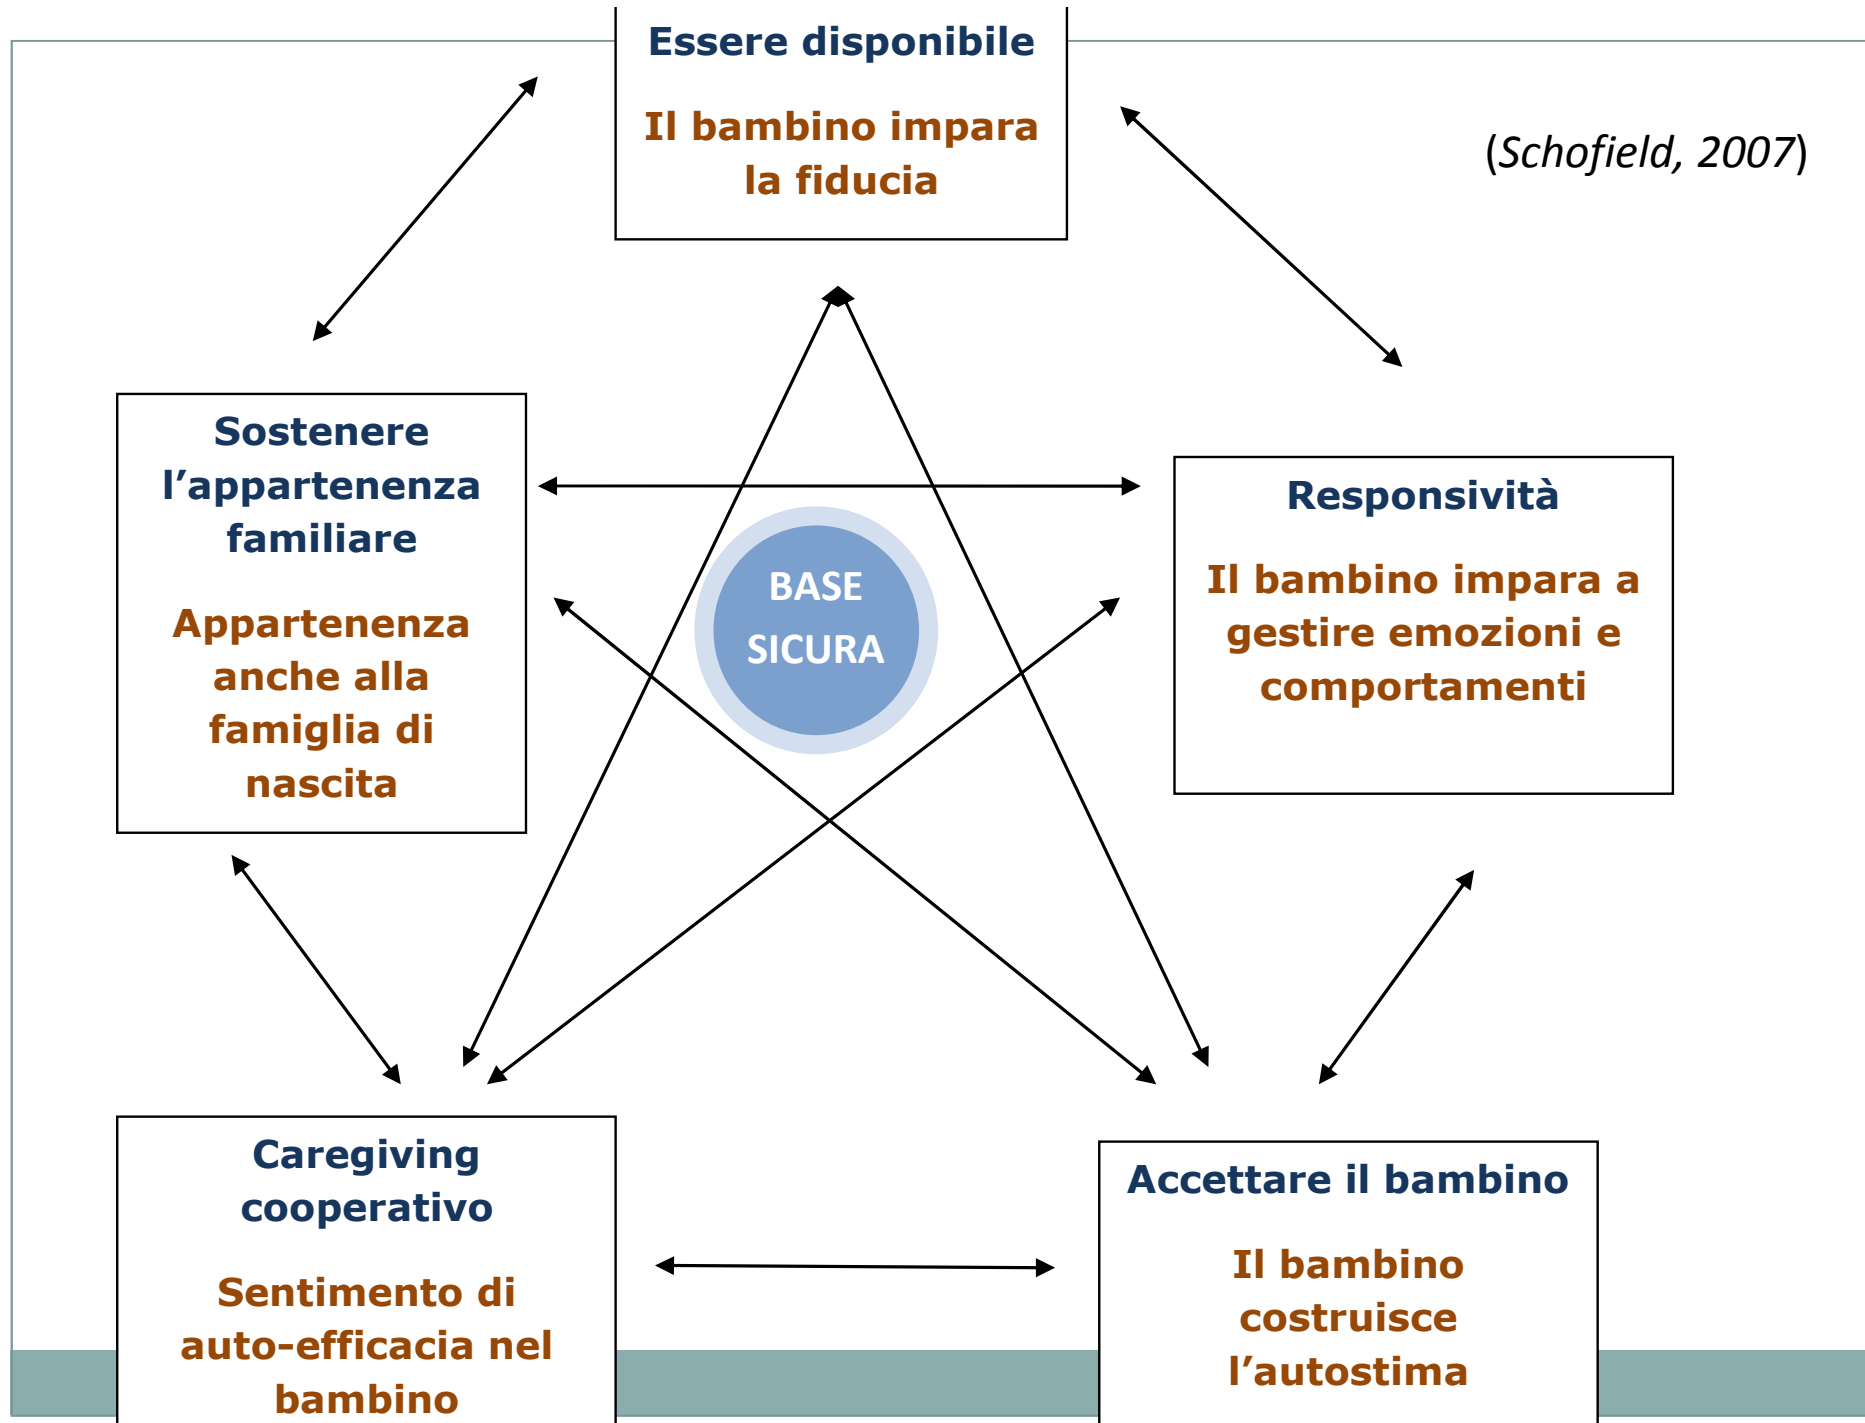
Essere disponibile

Il bambino impara la fiducia

(Schofield, 2007)

Sostenere l'appartenenza familiare

Appartenenza anche alla famiglia di nascita

Responsività

Il bambino impara a gestire emozioni e comportamenti

BASE SICURA

Caregiving cooperativo

Sentimento di auto-efficacia nel bambino

Accettare il bambino

Il bambino costruisce l'autostima